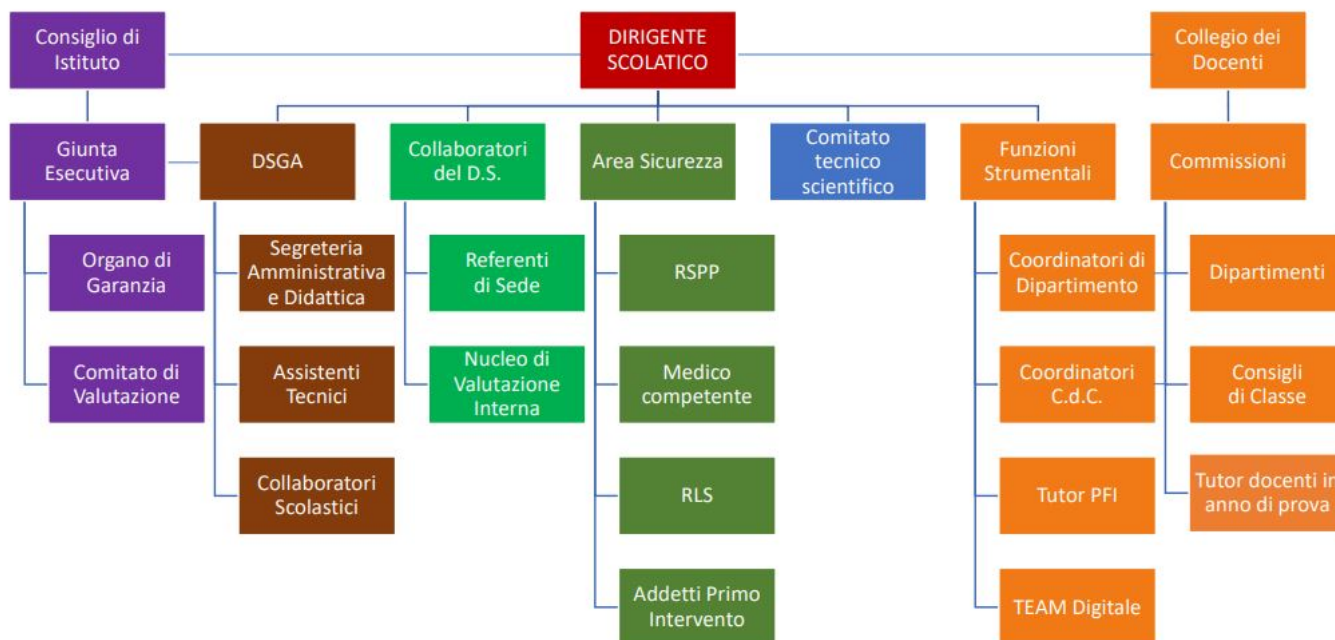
Consiglio di Istituto

DIRIGENTE SCOLATICO

Collegio dei Docenti

Giunta Esecutiva

DSGA

Collaboratori del D.S.

Area Sicurezza

Comitato tecnico scientifico

Funzioni Strumentali

Commissioni

Organo di Garanzia

Comitato di Valutazione

Segreteria Amministrativa e Didattica

Assistenti Tecnici

Collaboratori Scolastici

Referenti di Sede

Nucleo di Valutazione Interna

RSPP

Medico competente

RLS

Addetti Primo Intervento

Coordinatori di Dipartimento

Coordinatori C.d.C.

Tutor PFI

TEAM Digitale

Dipartimenti

Consigli di Classe

Tutor docenti in anno di prova